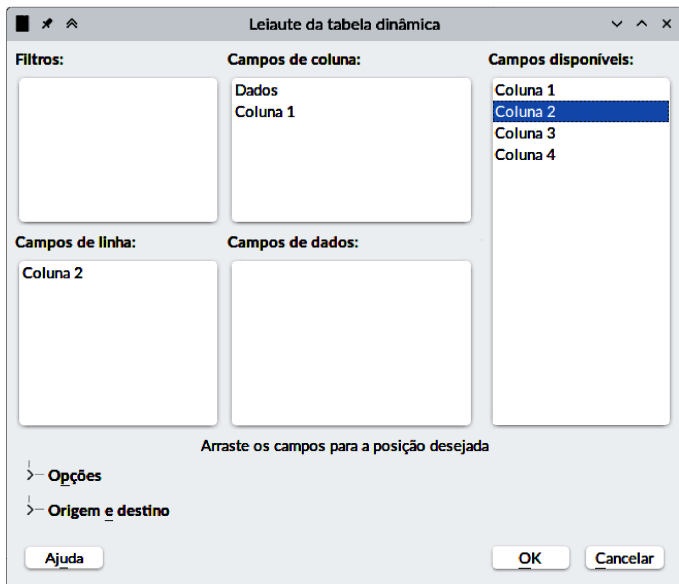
Leiaute da tabela dinâmica

Filtros:

Campos de coluna:
Dados
Coluna 1

Campos disponíveis:
Coluna 1
Coluna 2
Coluna 3
Coluna 4

Campos de linha:
Coluna 2

Campos de dados:

Arraste os campos para a posição desejada

Opções

Origem e destino

Ajuda

OK

Cancelar